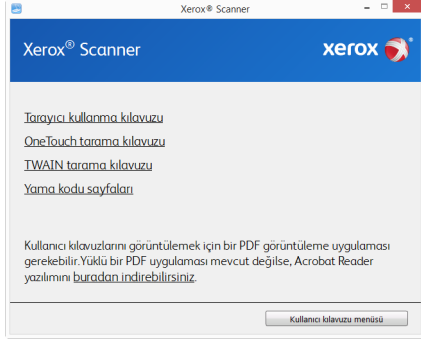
Xerox® Scanner

Xerox® Scanner

xerox

Tarayıcı kullanma kılavuzu

OneTouch tarama kılavuzu

TWAIN tarama kılavuzu

Yama kodu sayfaları

Kullanıcı kılavuzlarını görüntülemek için bir PDF görüntüleme uygulaması gerekebilir.Yüklü bir PDF uygulaması mevcut değilse, Acrobat Reader yazılımını buradan indirebilirsiniz.

Kullanıcı kılavuzu menüsü